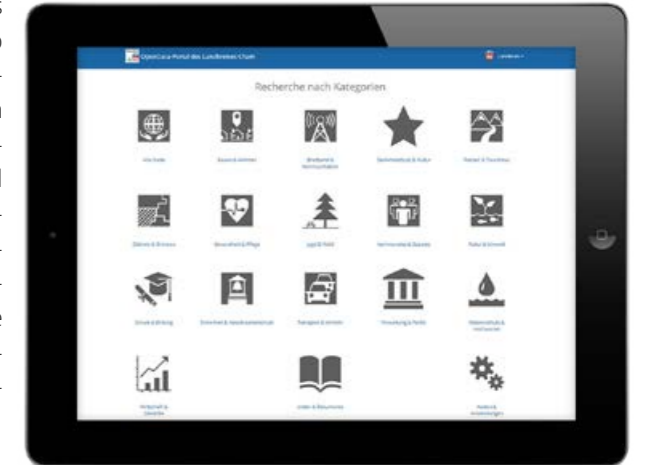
OpenData-Portal des Landkreises Cham

Recherche nach Kategorien

Alle Daten

Bauen & Wohnen

Breitband & Kommunikation

Denkmalschutz & Kultur

Freizeit & Tourismus

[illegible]

Gesundheit & Pflege

Jagd & Wald

Kommunales & Statistik

Natur & Umwelt

Schule & Bildung

Sicherheit & Katastrophenschutz

Transport & Verkehr

Verwaltung & Politik

Wasserschutz & Hochwasser

Wirtschaft & Gewerbe

Index & Dokumente

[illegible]